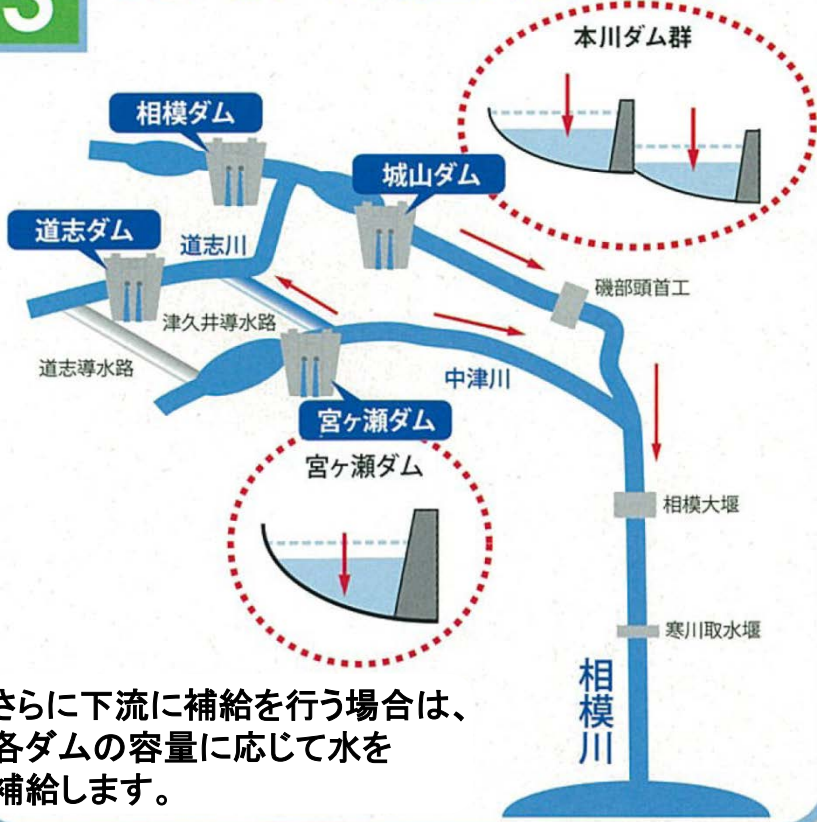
3

本川ダム群

相模ダム

城山ダム

道志ダム

道志川

磯部頭首工

津久井導水路

道志導水路

中津川

宮ヶ瀬ダム

宮ヶ瀬ダム

相模大堰

寒川取水堰

相模川

さらに下流に補給を行う場合は、各ダムの容量に応じて水を補給します。